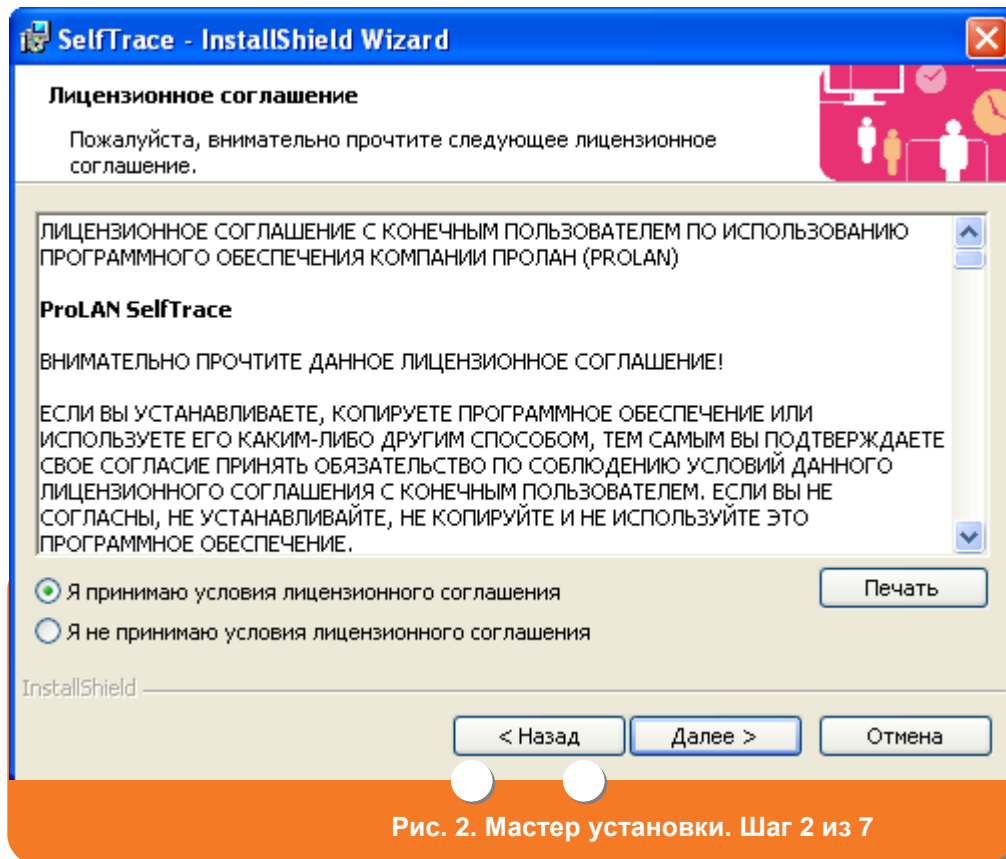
SelfTrace - InstallShield Wizard

Лицензионное соглашение

Пожалуйста, внимательно прочтите следующее лицензионное соглашение.

ЛИЦЕНЗИОННОЕ СОГЛАШЕНИЕ С КОНЕЧНЫМ ПОЛЬЗОВАТЕЛЕМ ПО ИСПОЛЬЗОВАНИЮ ПРОГРАММНОГО ОБЕСПЕЧЕНИЯ КОМПАНИИ ПРОЛАН (PROLAN)

ProLAN SelfTrace

ВНИМАТЕЛЬНО ПРОЧТИТЕ ДАННОЕ ЛИЦЕНЗИОННОЕ СОГЛАШЕНИЕ!

ЕСЛИ ВЫ УСТАНАВЛИВАЕТЕ, КОПИРУЕТЕ ПРОГРАММНОЕ ОБЕСПЕЧЕНИЕ ИЛИ ИСПОЛЬЗУЕТЕ ЕГО КАКИМ-ЛИБО ДРУГИМ СПОСОБОМ, ТЕМ САМЫМ ВЫ ПОДТВЕРЖДАЕТЕ СВОЕ СОГЛАСИЕ ПРИНЯТЬ ОБЯЗАТЕЛЬСТВО ПО СОБЛЮДЕНИЮ УСЛОВИЙ ДАННОГО ЛИЦЕНЗИОННОГО СОГЛАШЕНИЯ С КОНЕЧНЫМ ПОЛЬЗОВАТЕЛЕМ. ЕСЛИ ВЫ НЕ СОГЛАСНЫ, НЕ УСТАНАВЛИВАЙТЕ, НЕ КОПИРУЙТЕ И НЕ ИСПОЛЬЗУЙТЕ ЭТО ПРОГРАММНОЕ ОБЕСПЕЧЕНИЕ.

Я принимаю условия лицензионного соглашения

Печать

Я не принимаю условия лицензионного соглашения

InstallShield

< Назад

Далее >

Отмена

Рис. 2. Мастер установки. Шаг 2 из 7